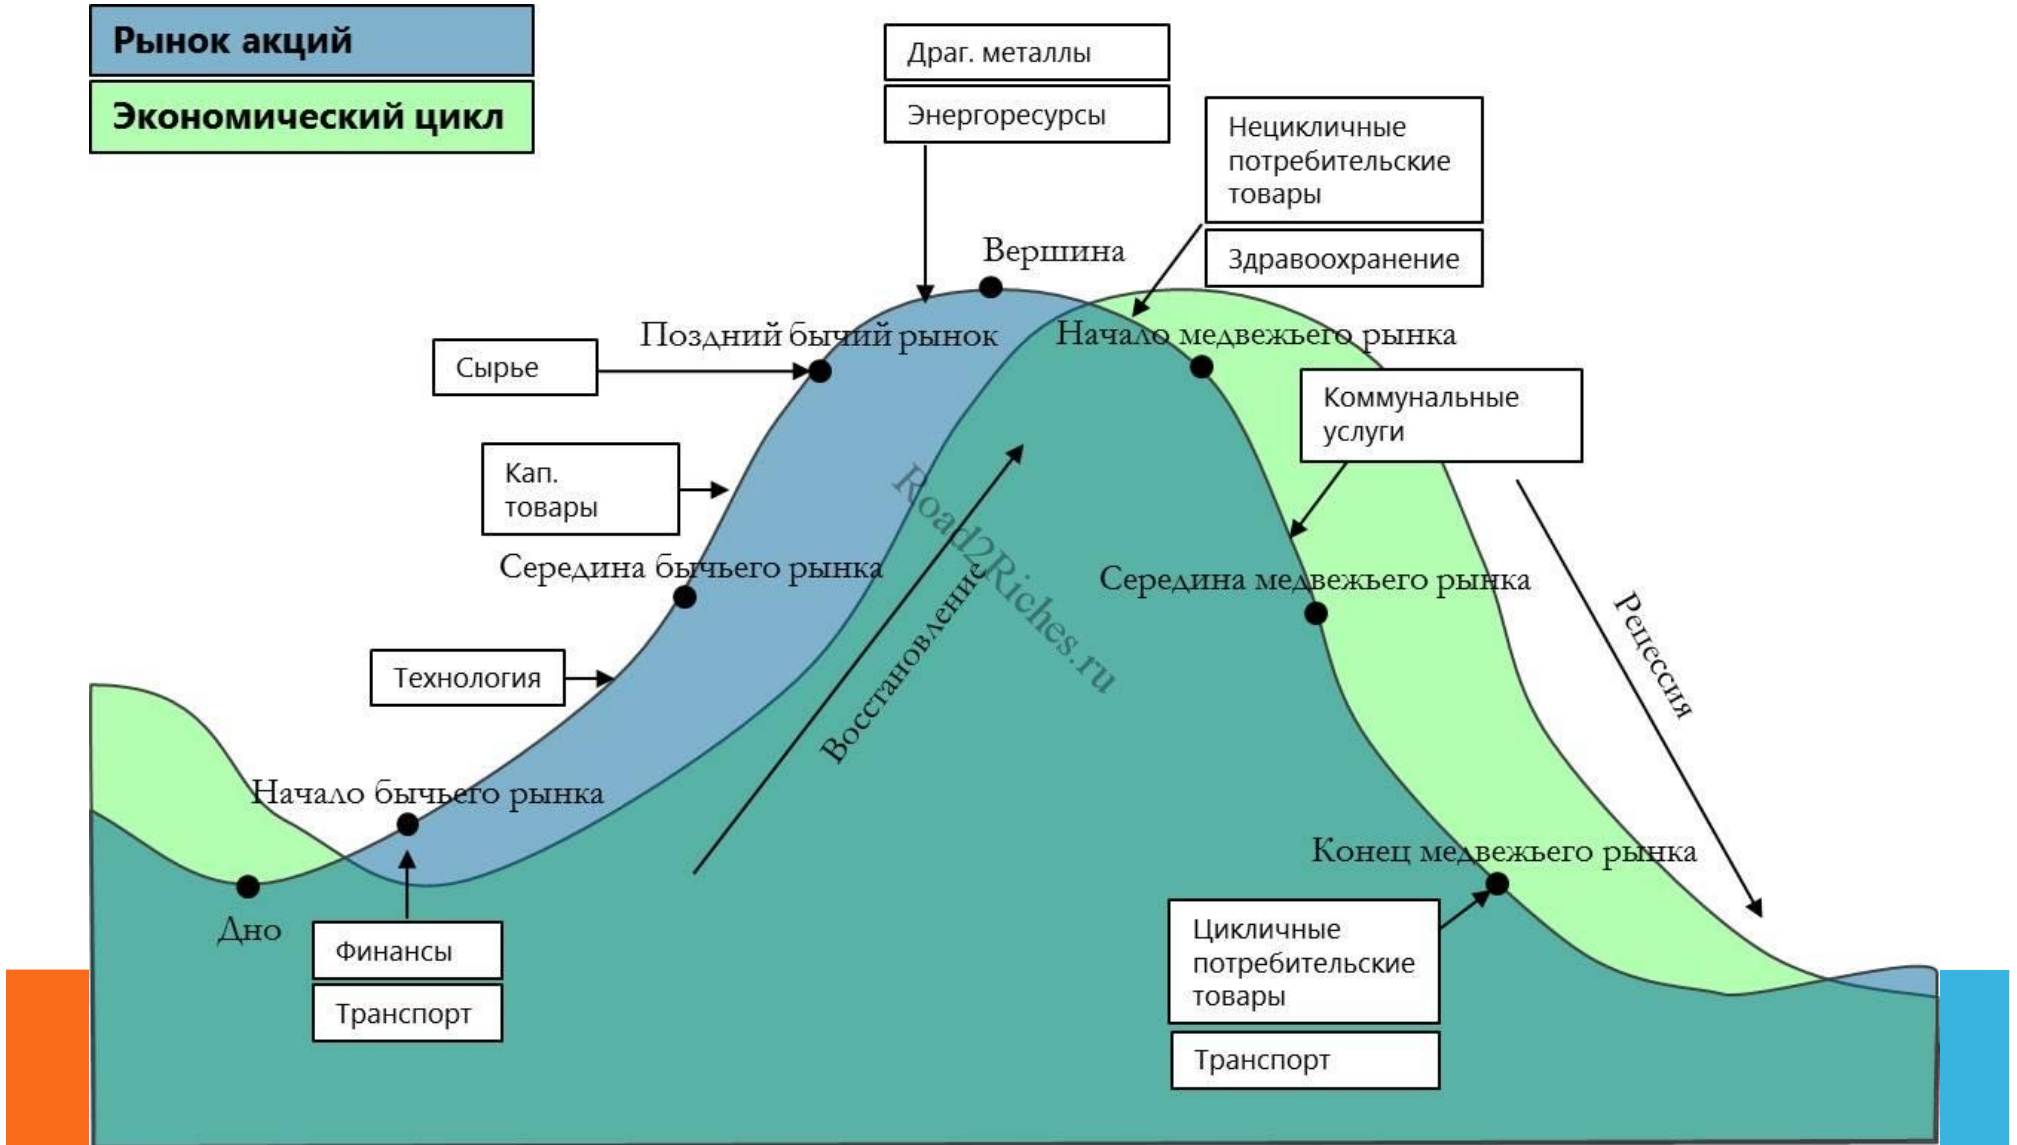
Рынок акций

Экономический цикл

Драг. металлы

Энергоресурсы

Нецикличные потребительские товары

Здравоохранение

Вершина

Поздний бычий рынок

Начало медвежьего рынка

Сырье

Коммунальные услуги

Кап. товары

Road2Riches.ru

Середина бычьего рынка

Середина медвежьего рынка

Восстановление

Рецессия

Технология

Начало бычьего рынка

Конец медвежьего рынка

Дно

Финансы

Транспорт

Цикличные потребительские товары

Транспорт